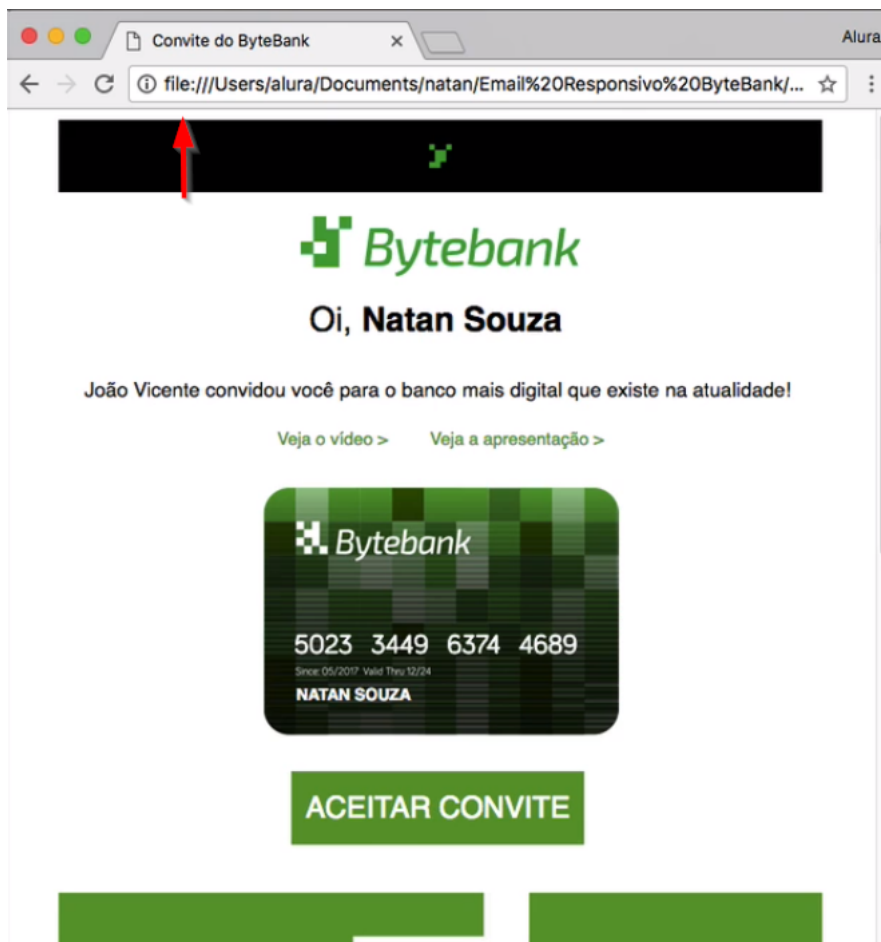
Convite do ByteBank ×

Alura

file:///Users/alura/Documents/natan/Email%20Responsivo%20ByteBank/...

Bytebank

Oi, **Natan Souza**

João Vicente convidou você para o banco mais digital que existe na atualidade!

Veja o vídeo > Veja a apresentação >

Bytebank

5023 3449 6374 4689

Since: 05/2017 Valid Thru: 12/24

NATAN SOUZA

ACEITAR CONVITE